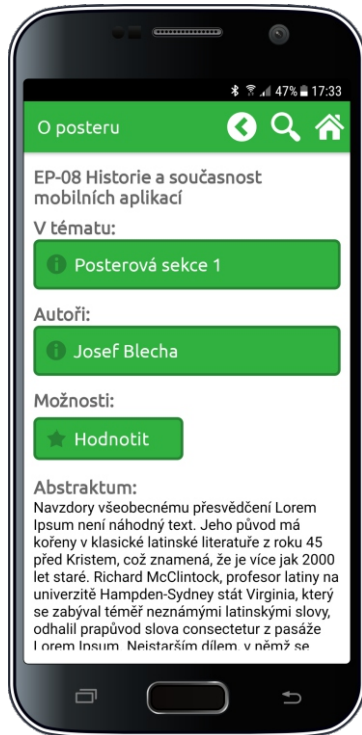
47% 17:33

O posteru

EP-08 Historie a současnost mobilních aplikací

V tématu:

Posterová sekce 1

Autoři:

Josef Blecha

Možnosti:

Hodnotit

Abstraktum:
Navzdory všeobecnému přesvědčení Lorem Ipsum není náhodný text. Jeho původ má kořeny v klasické latinské literatuře z roku 45 před Kristem, což znamená, že je více jak 2000 let staré. Richard McClintock, profesor latiny na univerzitě Hampden-Sydney stát Virginia, který se zabýval téměř neznámými latinskými slovy, odhalil prapůvod slova consectetur z pasáže Lorem Ipsum. Nejstarším dílem, v němž se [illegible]